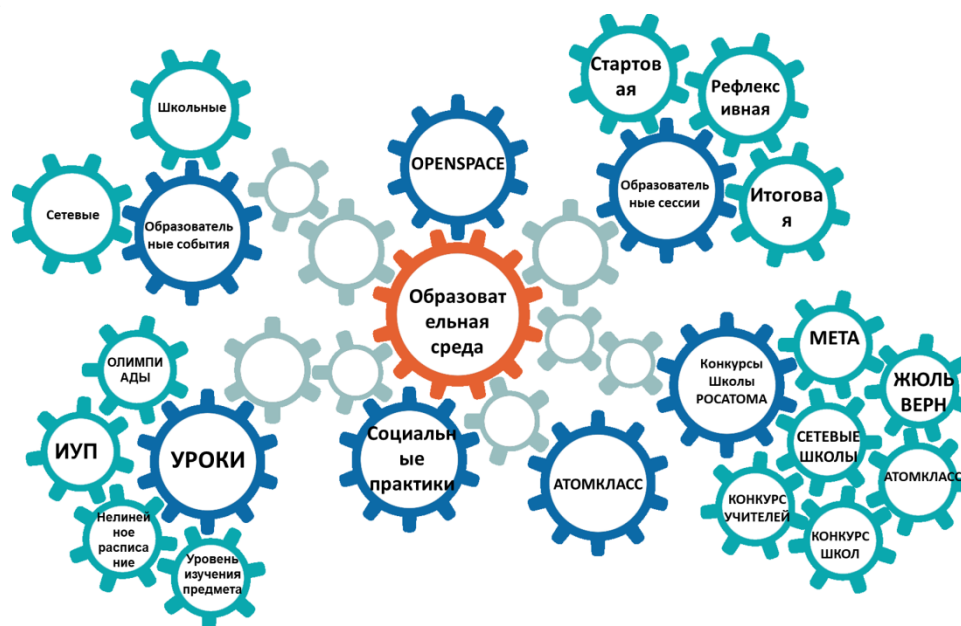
Школьные

Сетевые

Образовательные события

OPENSPACE

Стартовая

Рефлексивная

Образовательные сессии

Итоговая

Образовательная среда

ОЛИМПИАДЫ

ИУП

УРОКИ

Нелинейное расписание

Уровень изучения предмета

Социальные практики

АТОМКЛАСС

Конкурсы Школы РОСАТОМА

МЕТА

ЖЮЛЬ ВЕРН

СЕТЕВЫЕ ШКОЛЫ

АТОМКЛАСС

КОНКУРС УЧИТЕЛЕЙ

КОНКУРС ШКОЛ